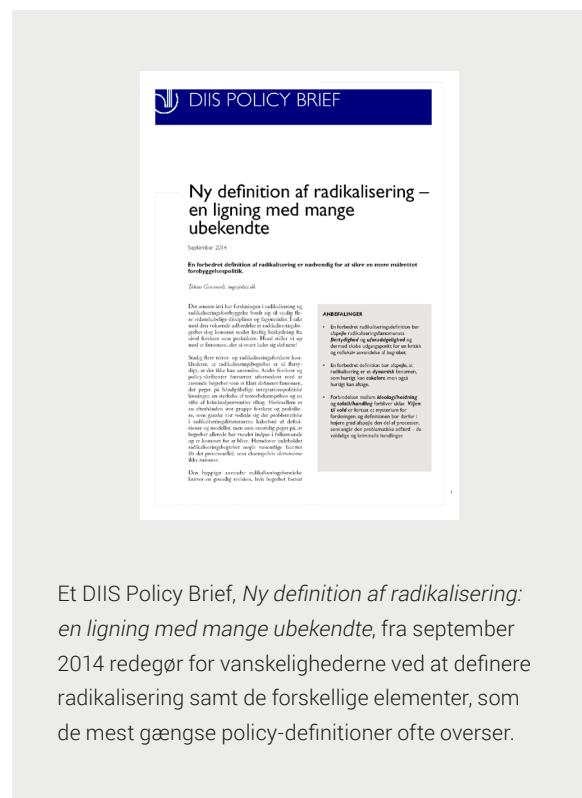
DIIS POLICY BRIEF

Ny definition af radikalisering – en ligning med mange ubekendte

September 2014

En forbedret definition af radikalisering er nødvendig for at sikre en mere målrettet forebyggelsespolitik.

Tobias Gemmerli, tog@diis.dk

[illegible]

ANBEFALINGER

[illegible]

Et DIIS Policy Brief, *Ny definition af radikalisering: en ligning med mange ubekendte*, fra september 2014 redegør for vanskelighederne ved at definere radikalisering samt de forskellige elementer, som de mest gængse policy-definitioner ofte overser.